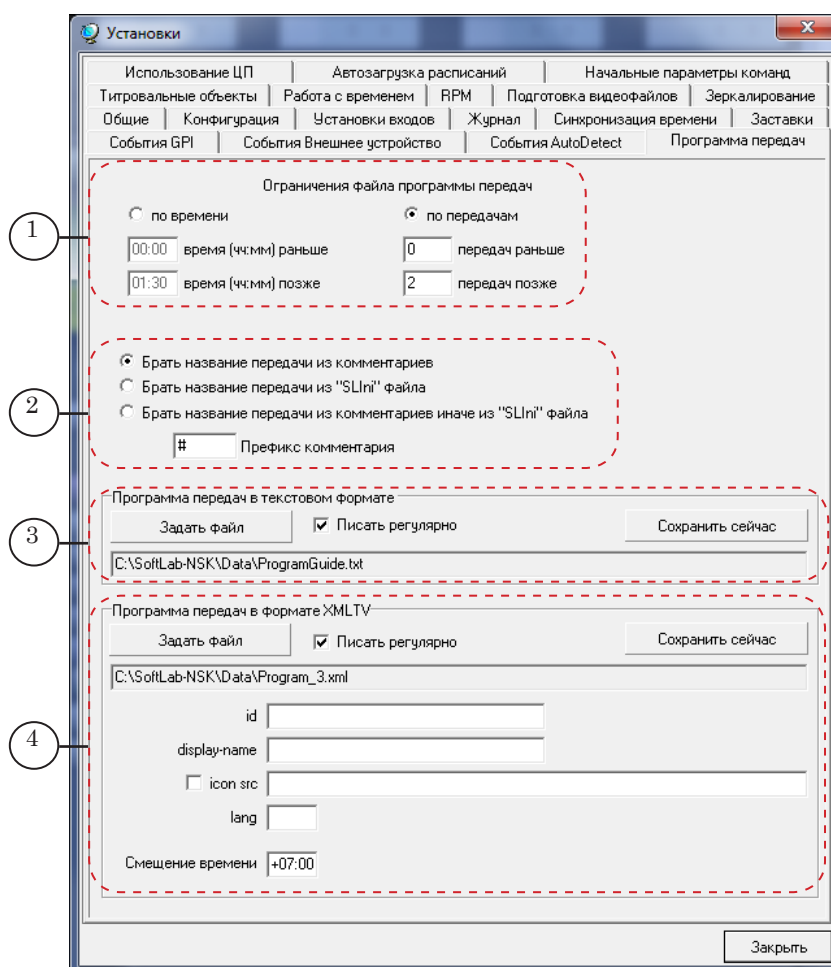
Установки

Использование ЦП | Автозагрузка расписаний | Начальные параметры команд
Титровальные объекты | Работа с временем | RPM | Подготовка видеофайлов | Зеркалирование
Общие | Конфигурация | Установки входов | Журнал | Синхронизация времени | Заставки
События GPI | События Внешнее устройство | События AutoDetect | Программа передач

Ограничения файла программы передач
по времени
по передачам
00:00 время (чч:мм) раньше
0 передач раньше
01:30 время (чч:мм) позже
2 передач позже

1

Брать название передачи из комментариев
Брать название передачи из "SLIni" файла
Брать название передачи из комментариев иначе из "SLIni" файла
# Префикс комментария

2

Программа передач в текстовом формате
Задать файл
Писать регулярно
Сохранить сейчас
C:\SoftLab-NSK\Data\ProgramGuide.txt

3

Программа передач в формате XMLTV
Задать файл
Писать регулярно
Сохранить сейчас
C:\SoftLab-NSK\Data\Program_3.xml
id
display-name
icon src
lang
Смещение времени +07:00

4

Закрыть